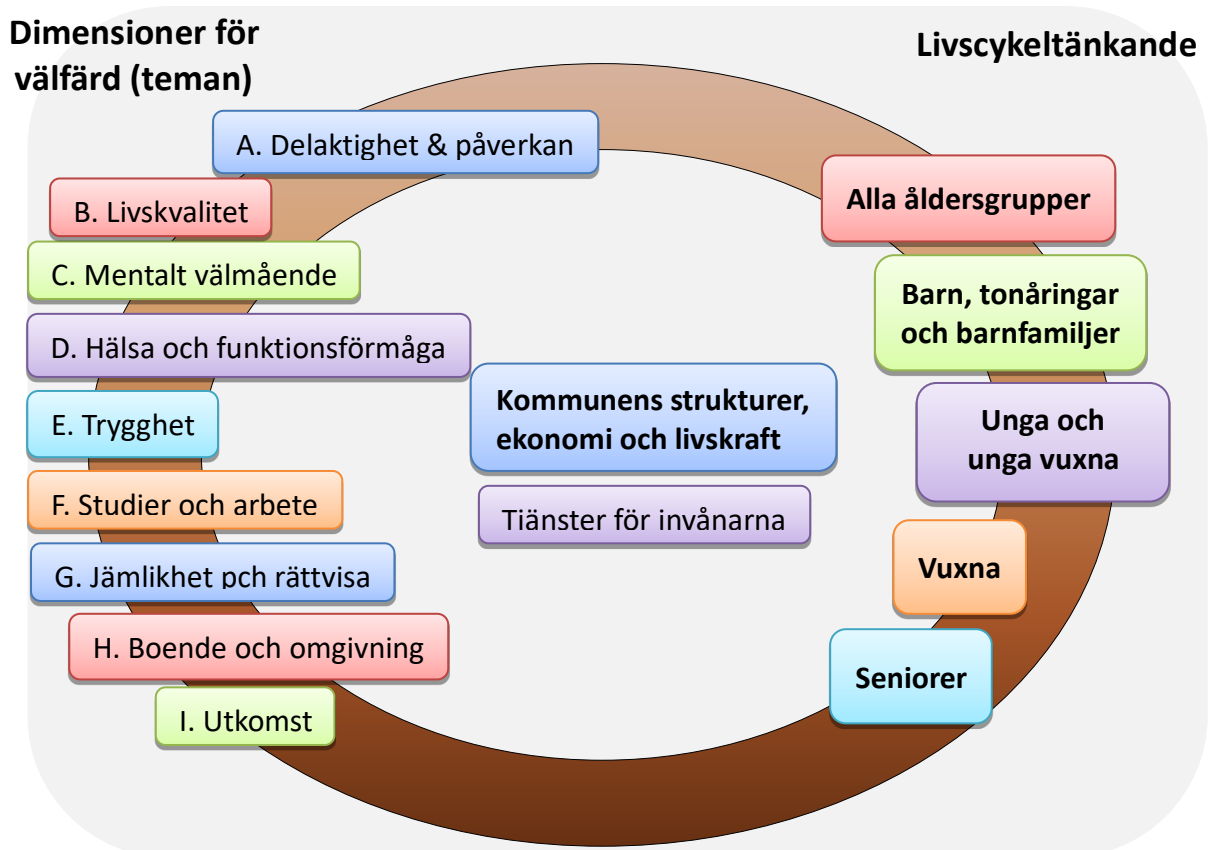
Dimensioner för välfärd (teman)

Livscykeltänkande

A. Delaktighet & påverkan

B. Livskvalitet

C. Mentalt välmående

D. Hälsa och funktionsförmåga

E. Trygghet

F. Studier och arbete

G. Jämlikhet pch rättvisa

H. Boende och omgivning

I. Utkomst

Kommunens strukturer, ekonomi och livskraft

Tjänster för invånarna

Alla åldersgrupper

Barn, tonåringar och barnfamiljer

Unga och unga vuxna

Vuxna

Seniorer